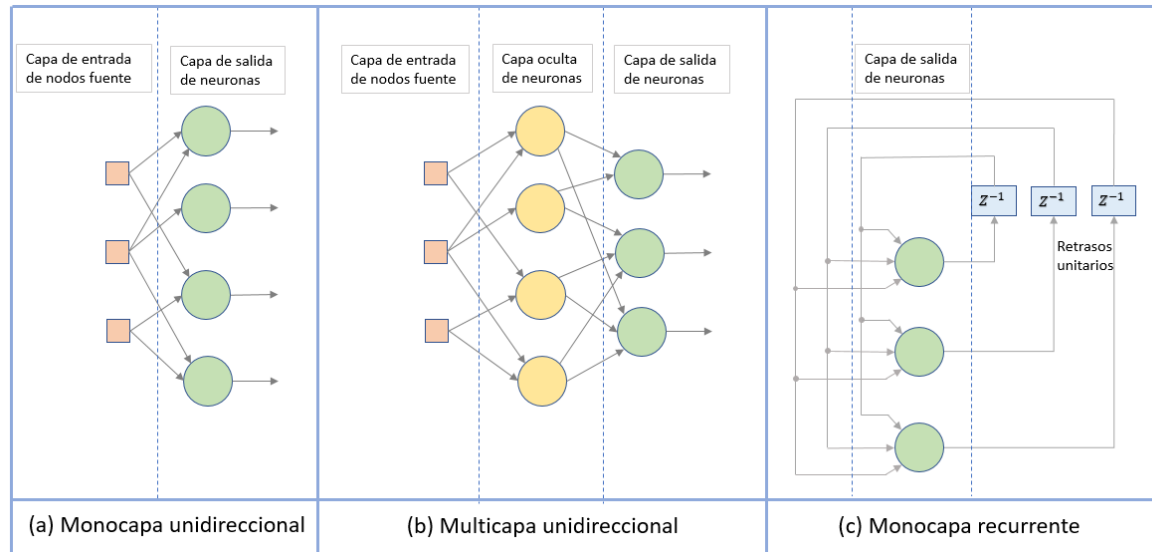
Capa de entrada de nodos fuente

Capa de salida de neuronas

Capa de entrada de nodos fuente

Capa oculta de neuronas

Capa de salida de neuronas

Capa de salida de neuronas

$z^{-1}$ $z^{-1}$ $z^{-1}$

Retrasos unitarios

(a) Monocapa unidireccional

(b) Multicapa unidireccional

(c) Monocapa recurrente